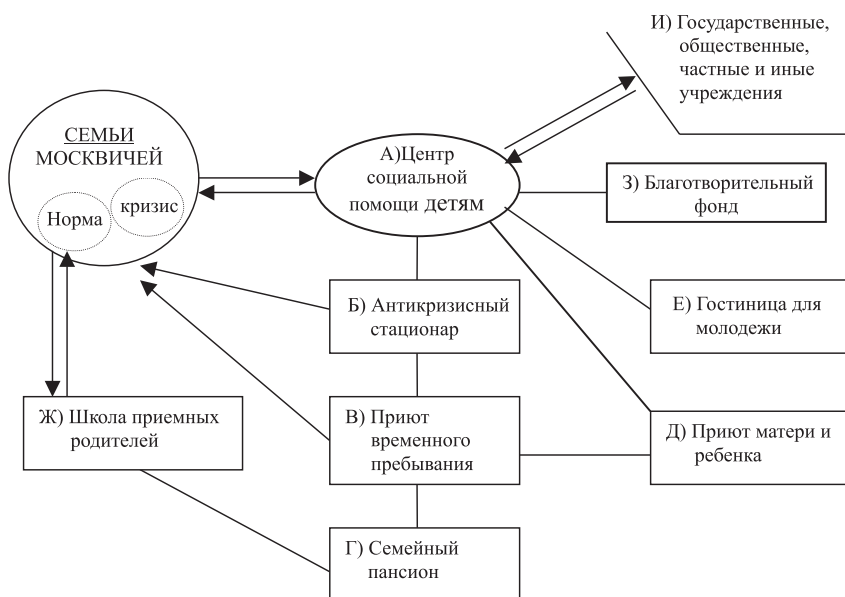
И) Государственные, общественные, частные и иные учреждения

СЕМЬИ МОСКВИЧЕЙ

Норма

кризис

А)Центр социальной помощи детям

З) Благотворительный фонд

Б) Антикризисный стационар

Е) Гостиница для молодежи

Ж) Школа приемных родителей

В) Приют временного пребывания

Д) Приют матери и ребенка

Г) Семейный пансион